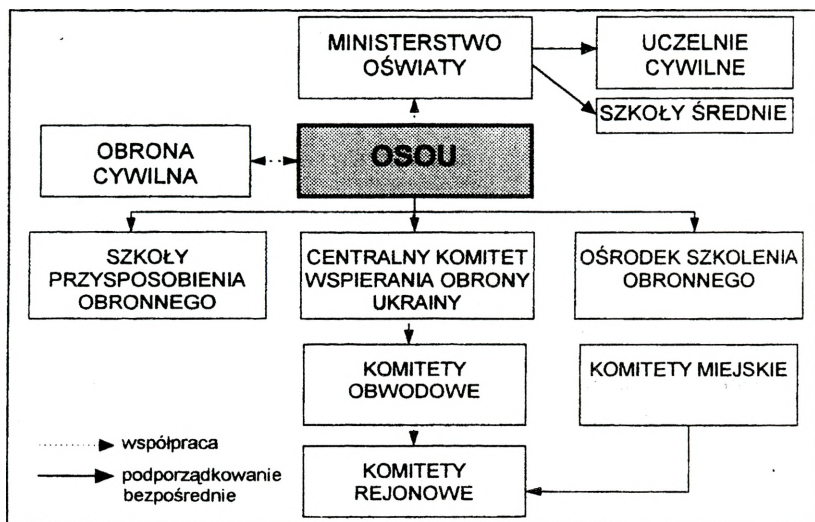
MINISTERSTWO OŚWIATY

UCZELNIE CYWILNE

SZKOŁY ŚREDNIE

OBRONA CYWILNA

OSOU

SZKOŁY PRZYSPOSOBIENIA OBRONNEGO

CENTRALNY KOMITET WSPIERANIA OBRONY UKRAINY

OŚRODEK SZKOLENIA OBRONNEGO

KOMITETY OBWODOWE

KOMITETY MIEJSKIE

KOMITETY REJONOWE

współpraca

podporządkowanie bezpośrednie